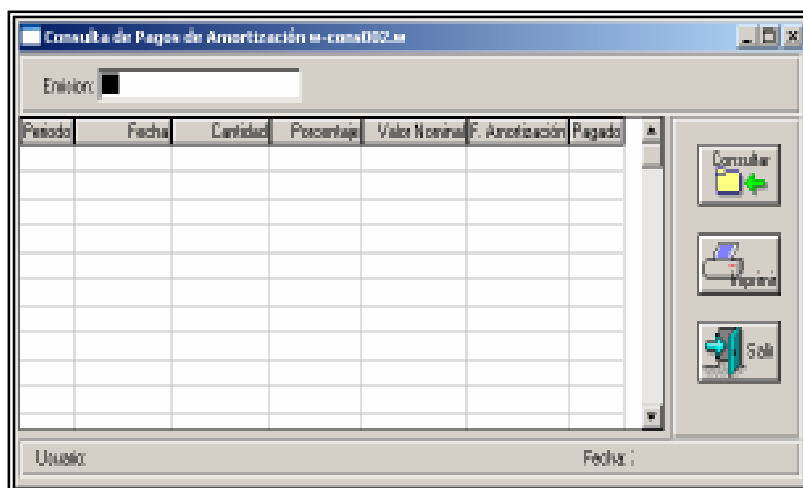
Consulta de Pagos de Amortización w-cons002.w

Emision:

| Periodo | Fecha | Cantidad | Porcentaje | Valor Nominal | F. Amortización | Pagado |
|---|---|---|---|---|---|---|

Consultar

Imprimir

Salir

Usuario:

Fecha :